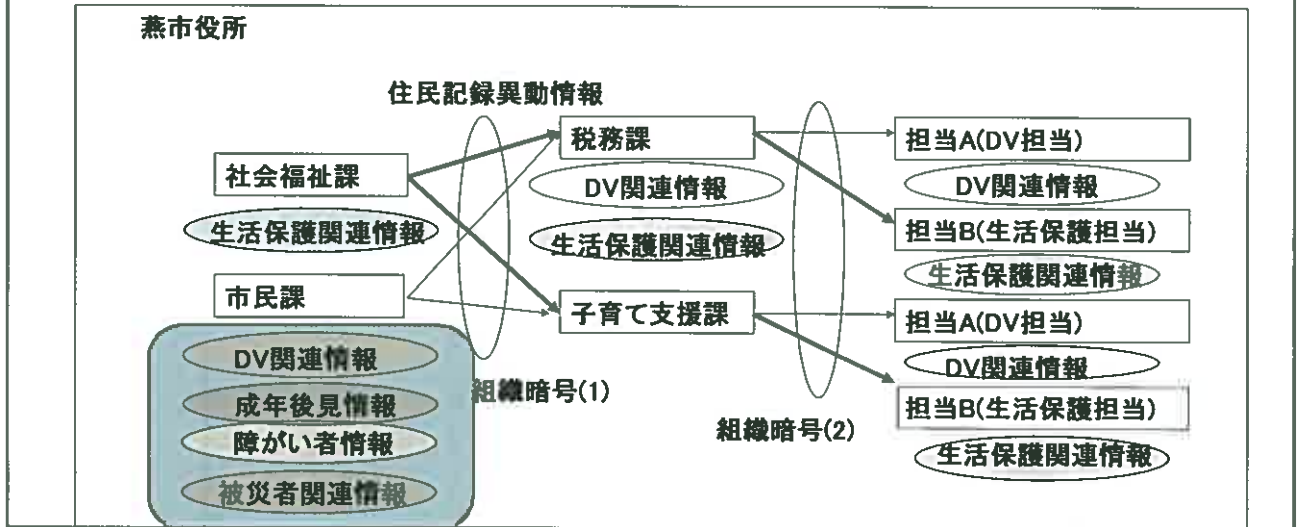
燕市役所

住民記録異動情報

社会福祉課

生活保護関連情報

市民課

DV関連情報

成年後見情報

障がい者情報

被災者関連情報

税務課

DV関連情報

生活保護関連情報

子育て支援課

組織暗号(1)

組織暗号(2)

担当A(DV担当)

DV関連情報

担当B(生活保護担当)

生活保護関連情報

担当A(DV担当)

DV関連情報

担当B(生活保護担当)

生活保護関連情報